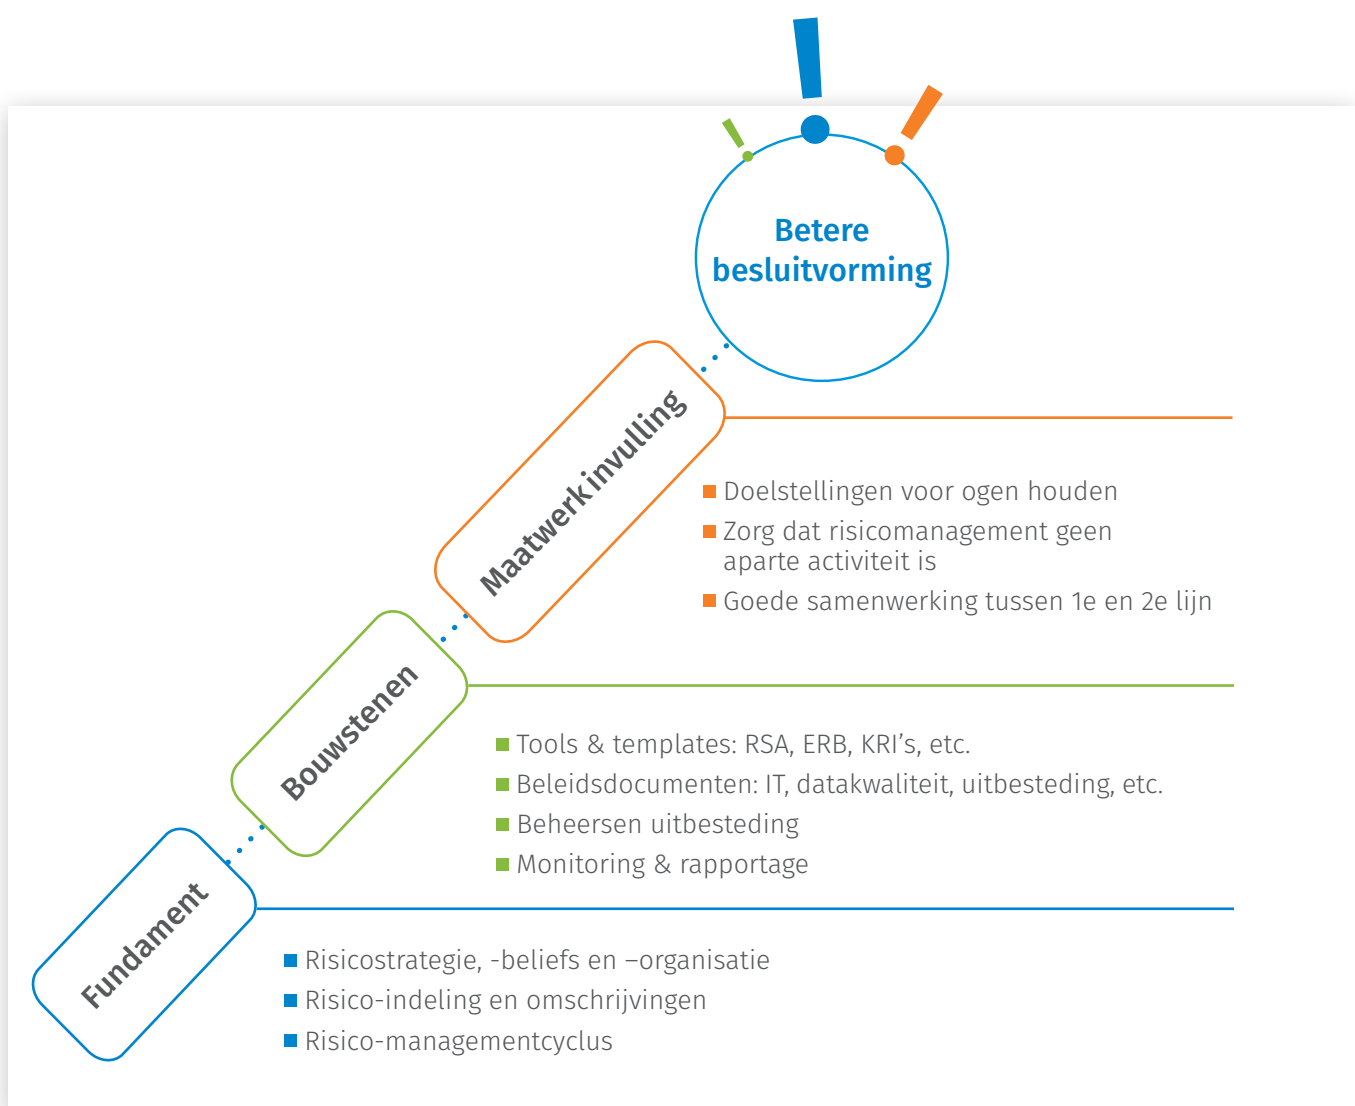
Betere besluitvorming

Maatwerkinvulling

Doelstellingen voor ogen houden
Zorg dat risicomanagement geen aparte activiteit is
Goede samenwerking tussen 1e en 2e lijn

Bouwstenen

Tools & templates: RSA, ERB, KRI's, etc.
Beleidsdocumenten: IT, datakwaliteit, uitbesteding, etc.
Beheersen uitbesteding
Monitoring & rapportage

Fundament

Risicostrategie, -beliefs en –organisatie
Risico-indeling en omschrijvingen
Risico-managementcyclus